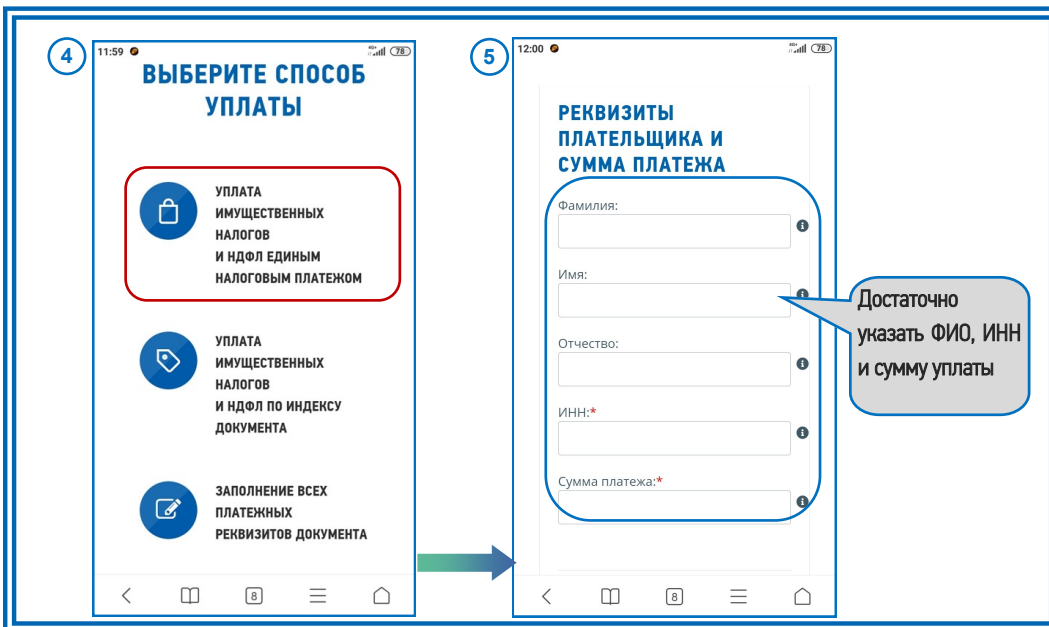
4

11:59 78

ВЫБЕРИТЕ СПОСОБ УПЛАТЫ

УПЛАТА ИМУЩЕСТВЕННЫХ НАЛОГОВ И НДФЛ ЕДИНЫМ НАЛОГОВЫМ ПЛАТЕЖОМ

УПЛАТА ИМУЩЕСТВЕННЫХ НАЛОГОВ И НДФЛ ПО ИНДЕКСУ ДОКУМЕНТА

ЗАПОЛНЕНИЕ ВСЕХ ПЛАТЕЖНЫХ РЕКВИЗИТОВ ДОКУМЕНТА

8

5

12:00 78

РЕКВИЗИТЫ ПЛАТЕЛЬЩИКА И СУММА ПЛАТЕЖА

Фамилия:

Имя:

Отчество:

ИНН:*

Сумма платежа:*

Достаточно указать ФИО, ИНН и сумму уплаты

8